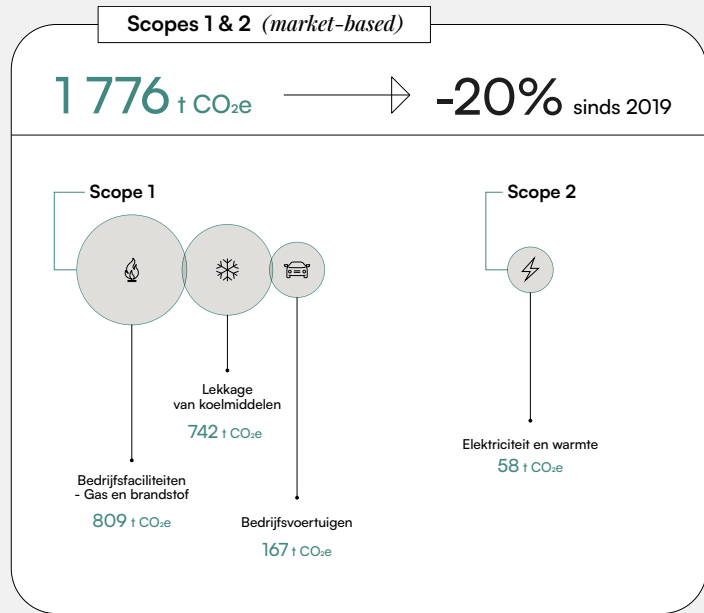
Scopes 1 & 2 *(market-based)*

1 776 t $CO_2e$ -20% sinds 2019

Scope 1

Scope 2

Lekkage van koelmiddelen
742 t $CO_2e$

Elektriciteit en warmte
58 t $CO_2e$

Bedrijfsfaciliteiten - Gas en brandstof
809 t $CO_2e$

Bedrijfsvoertuigen
167 t $CO_2e$